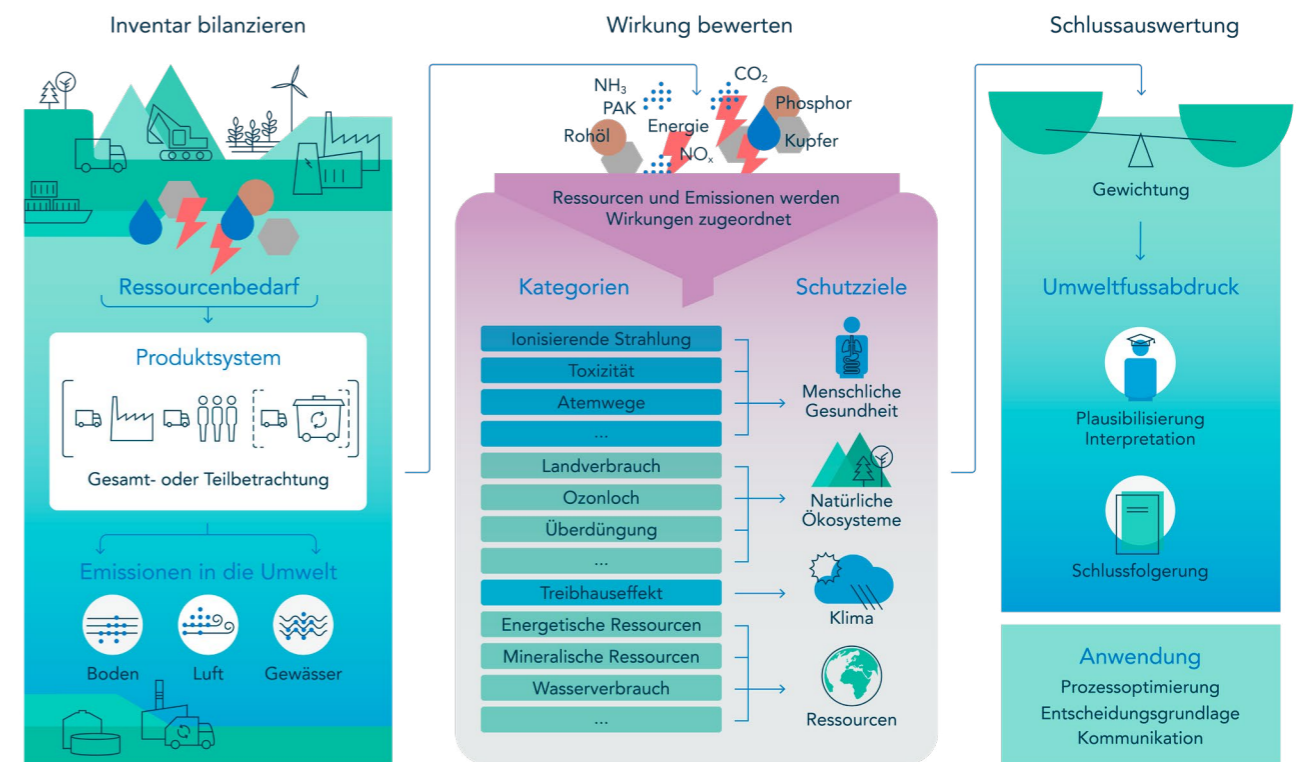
Inventar bilanzieren

Ressourcenbedarf

Produktsystem

Gesamt- oder Teilbetrachtung

Emissionen in die Umwelt

Boden

Luft

Gewässer

Wirkung bewerten

$NH_3$
PAK
Rohöl
Energie
$NO_x$
$CO_2$
Phosphor
Kupfer

Ressourcen und Emissionen werden Wirkungen zugeordnet

Kategorien

Schutzziele

Ionisierende Strahlung
Toxizität
Atemwege
...

Menschliche Gesundheit

Landverbrauch
Ozonloch
Überdüngung
...

Natürliche Ökosysteme

Treibhauseffekt

Klima

Energetische Ressourcen
Mineralische Ressourcen
Wasserverbrauch
...

Ressourcen

Schlussauswertung

Gewichtung

Umweltfussabdruck

Plausibilisierung
Interpretation

Schlussfolgerung

Anwendung

Prozessoptimierung
Entscheidungsgrundlage
Kommunikation